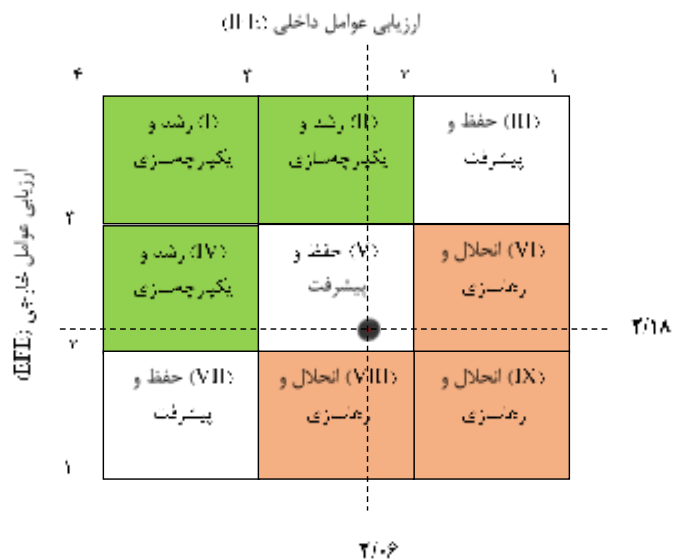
ارزیابی عوامل داخلی (IFE)

۴ ۳ ۲ ۱

(I) رشد و یکپارچه‌سازی

(II) رشد و یکپارچه‌سازی

(III) حفظ و پیشرفت

(IV) رشد و یکپارچه‌سازی

(V) حفظ و پیشرفت

(VI) انحلال و رهاسازی

(VII) حفظ و پیشرفت

(VIII) انحلال و رهاسازی

(IX) انحلال و رهاسازی

ارزیابی عوامل خارجی (EFE)

۳ ۲ ۱

۲/۱۸

۲/۰۶